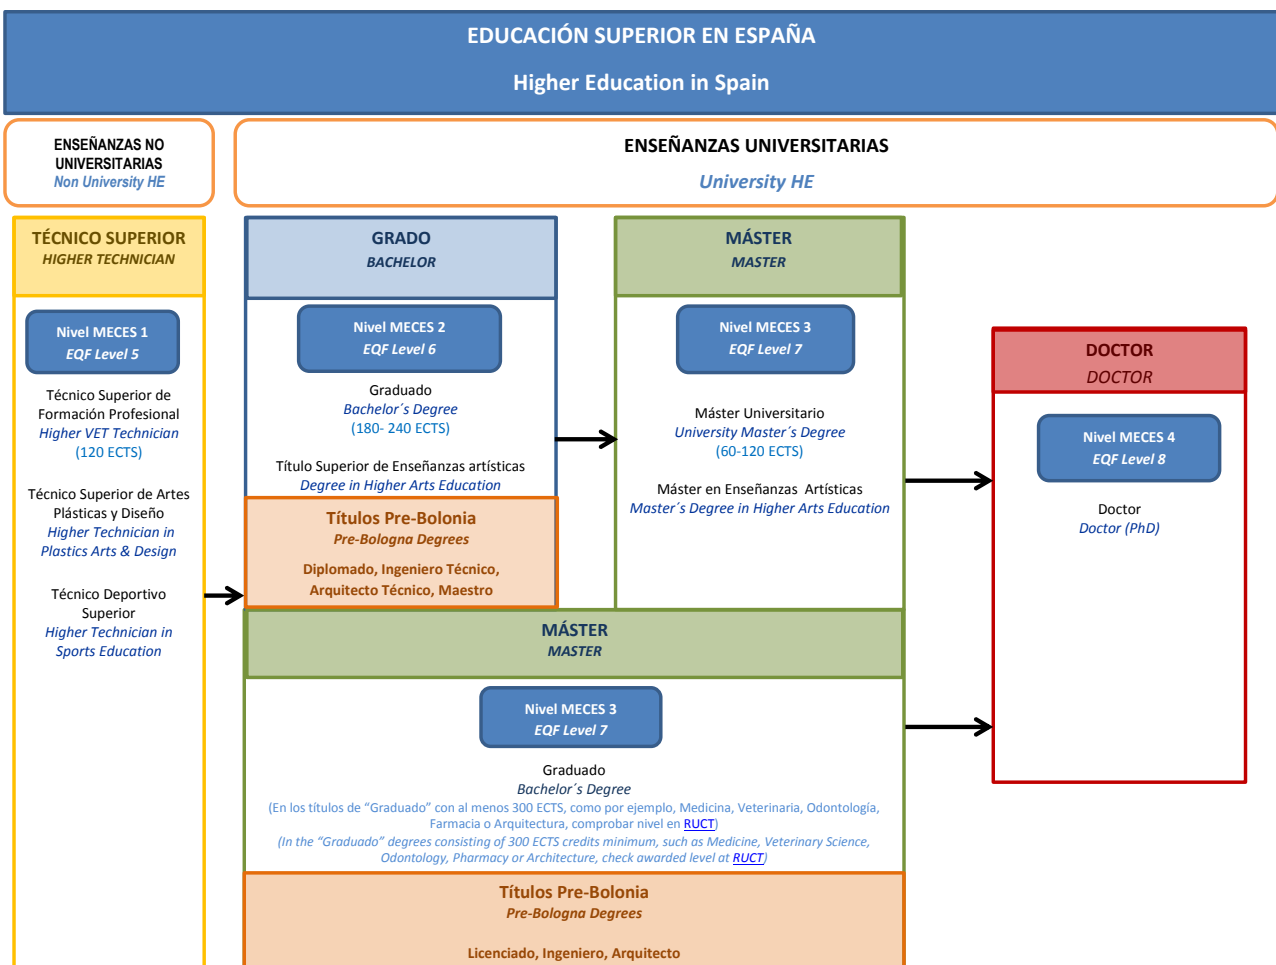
EDUCACIÓN SUPERIOR EN ESPAÑA

Higher Education in Spain

ENSEÑANZAS NO UNIVERSITARIAS
Non University HE

ENSEÑANZAS UNIVERSITARIAS
University HE

TÉCNICO SUPERIOR
HIGHER TECHNICIAN

Nivel MECES 1
EQF Level 5

Técnico Superior de Formación Profesional
Higher VET Technician
(120 ECTS)

Técnico Superior de Artes Plásticas y Diseño
Higher Technician in Plastics Arts & Design

Técnico Deportivo Superior
Higher Technician in Sports Education

GRADO
BACHELOR

Nivel MECES 2
EQF Level 6

Graduado
Bachelor´s Degree
(180- 240 ECTS)

Título Superior de Enseñanzas artísticas
Degree in Higher Arts Education

Títulos Pre-Bolonia
Pre-Bologna Degrees

Diplomado, Ingeniero Técnico, Arquitecto Técnico, Maestro

MÁSTER
MASTER

Nivel MECES 3
EQF Level 7

Máster Universitario
University Master´s Degree
(60-120 ECTS)

Máster en Enseñanzas Artísticas
Master´s Degree in Higher Arts Education

DOCTOR
DOCTOR

Nivel MECES 4
EQF Level 8

Doctor
Doctor (PhD)

MÁSTER
MASTER

Nivel MECES 3
EQF Level 7

Graduado
Bachelor´s Degree
(En los títulos de "Graduado" con al menos 300 ECTS, como por ejemplo, Medicina, Veterinaria, Odontología, Farmacia o Arquitectura, comprobar nivel en RUCT)
(In the "Graduado" degrees consisting of 300 ECTS credits minimum, such as Medicine, Veterinary Science, Odontology, Pharmacy or Architecture, check awarded level at RUCT)

Títulos Pre-Bolonia
Pre-Bologna Degrees

Licenciado, Ingeniero, Arquitecto